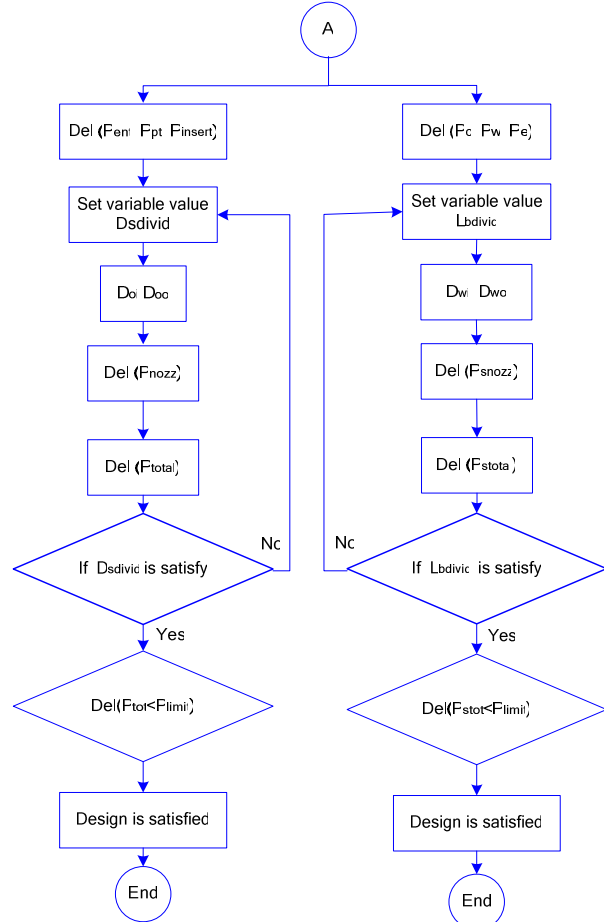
A

Del (Fent Fpt Finsert)

Set variable value Dsdivid

Doi Doo

Del (Fnozz)

Del (Ftotal)

If Dsdivid is satisfy

No

Yes

Del(Ftot<Flimit)

Design is satisfied

End

Del (Fc Fw Fe)

Set variable value Lbdivic

Dwi Dwo

Del (Fsnozz)

Del (Fstota)

No

If Lbdivic is satisfy

Yes

Del(Fstot<Flimit)

Design is satisfied

End